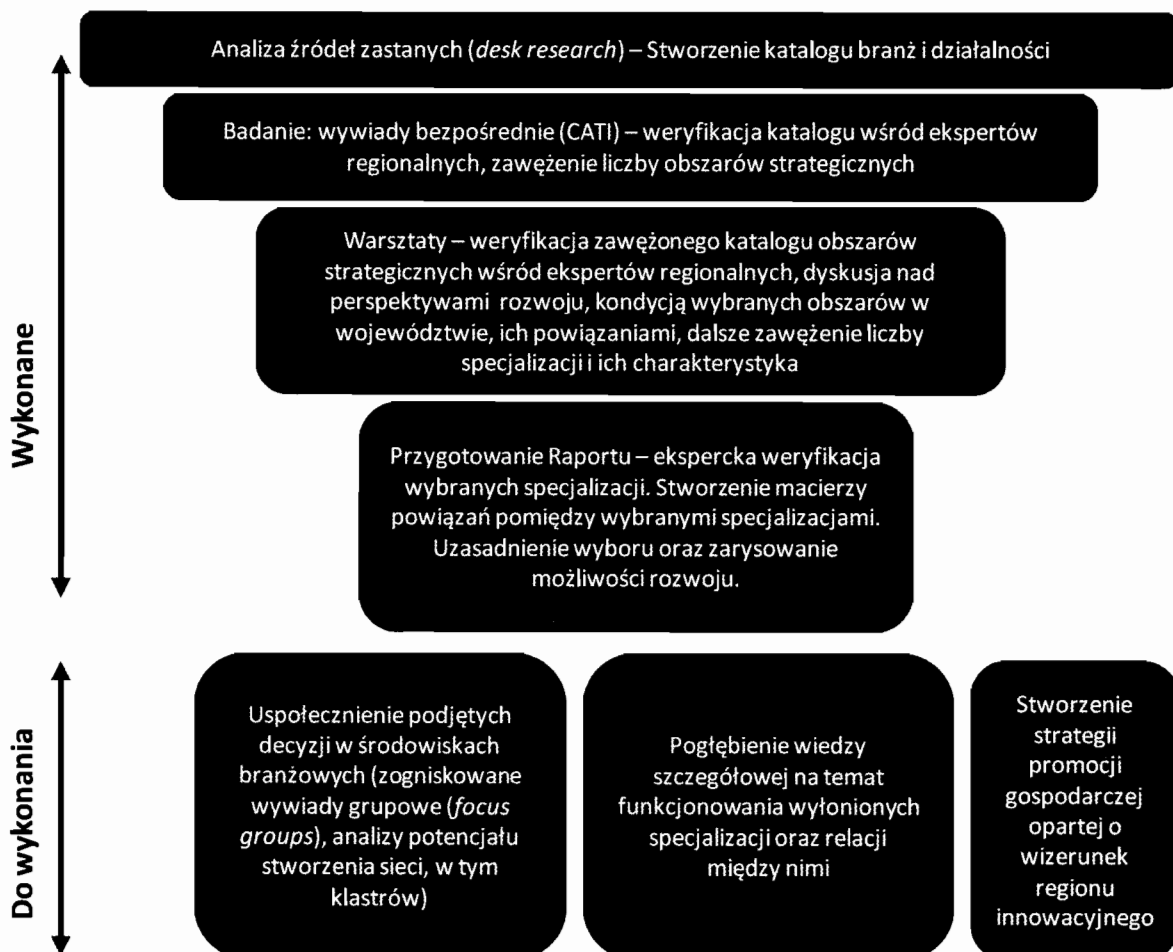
Wykonane

Analiza źródeł zastanych (*desk research*) – Stworzenie katalogu branż i działalności

Badanie: wywiady bezpośrednie (CATI) – weryfikacja katalogu wśród ekspertów regionalnych, zawężenie liczby obszarów strategicznych

Warsztaty – weryfikacja zawężonego katalogu obszarów strategicznych wśród ekspertów regionalnych, dyskusja nad perspektywami rozwoju, kondycją wybranych obszarów w województwie, ich powiązaniami, dalsze zawężenie liczby specjalizacji i ich charakterystyka

Przygotowanie Raportu – ekspercka weryfikacja wybranych specjalizacji. Stworzenie macierzy powiązań pomiędzy wybranymi specjalizacjami. Uzasadnienie wyboru oraz zarysowanie możliwości rozwoju.

Do wykonania

Uspołecznienie podjętych decyzji w środowiskach branżowych (zogniskowane wywiady grupowe (*focus groups*), analizy potencjału stworzenia sieci, w tym klastrów)

Pogłębienie wiedzy szczegółowej na temat funkcjonowania wyłonionych specjalizacji oraz relacji między nimi

Stworzenie strategii promocji gospodarczej opartej o wizerunek regionu innowacyjnego